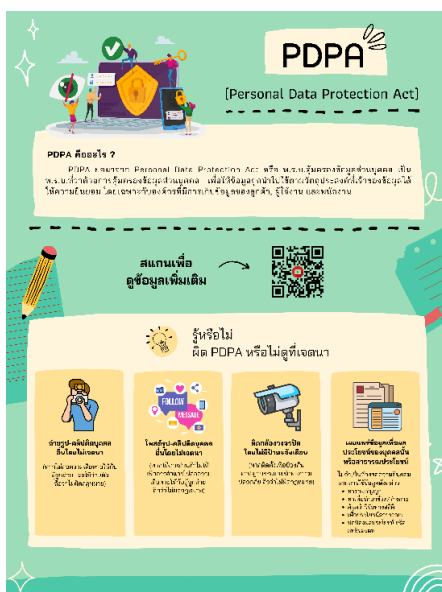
PDPA

[Personal Data Protection Act]

PDPA คืออะไร ?

PDPA ย่อมาจาก Personal Data Protection Act หรือ พ.ร.บ.คุ้มครองข้อมูลส่วนบุคคล เป็น พ.ร.บ.ที่ว่าด้วยการคุ้มครองข้อมูลส่วนบุคคล เพื่อให้ข้อมูลถูกนำไปใช้ตามวัตถุประสงค์ที่เจ้าของข้อมูลได้ให้ความยินยอม โดยเฉพาะกับองค์กรที่มีการเก็บข้อมูลของลูกค้า ผู้ใช้งาน และพนักงาน

สแกนเพื่อ
ดูข้อมูลเพิ่มเติม

รู้หรือไม่
ผิด PDPA หรือไม่ดูที่เจตนา

FOLLOW
MESSAGE

ถ่ายรูป-คลิปติดบุคคลอื่นโดยไม่เจตนา
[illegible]

โพสต์รูป-คลิปติดบุคคลอื่นโดยไม่เจตนา
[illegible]

ติดกล้องวงจรปิดโดยไม่มีป้ายแจ้งเตือน
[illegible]

แอบนำข้อมูลส่วนบุคคลไปประโยชน์ส่วนบุคคลหรือทางการประกอบการ
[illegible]
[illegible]
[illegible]
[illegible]
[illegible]
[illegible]